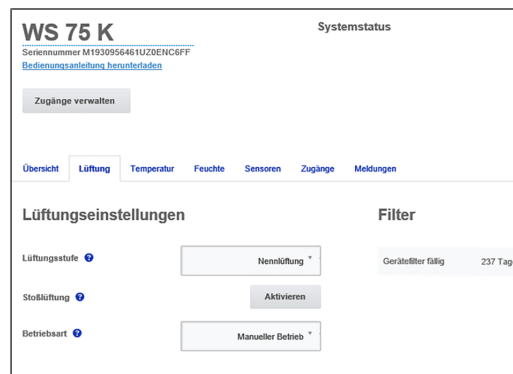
WS 75 K
Seriennummer M1930956461UZ0ENC6FF
Bedienungsanleitung herunterladen

Systemstatus

Zugänge verwalten

Übersicht Lüftung Temperatur Feuchte Sensoren Zugänge Meldungen

Lüftungseinstellungen

Lüftungsstufe ?
Nennlüftung

Stoßlüftung ?
Aktivieren

Betriebsart ?
Manueller Betrieb

Filter

Gerätefilter fällig 237 Tag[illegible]